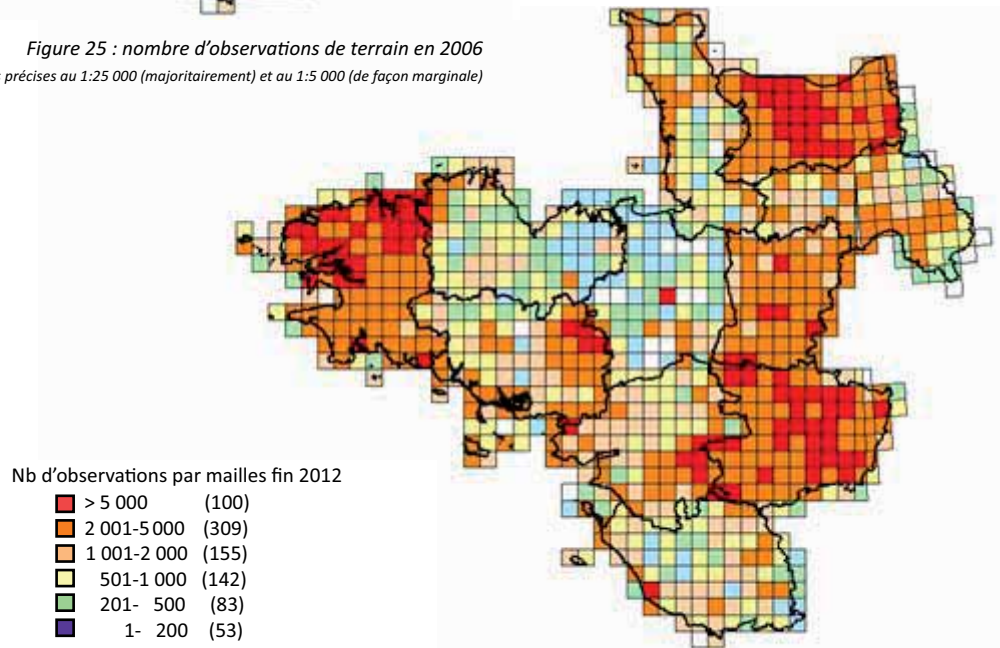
Figure 25 : nombre d'observations de terrain en 2006
précises au 1:25 000 (majoritairement) et au 1:5 000 (de façon marginale)

Nb d'observations par mailles fin 2012
> 5 000 (100)
2 001-5 000 (309)
1 001-2 000 (155)
501-1 000 (142)
201- 500 (83)
1- 200 (53)